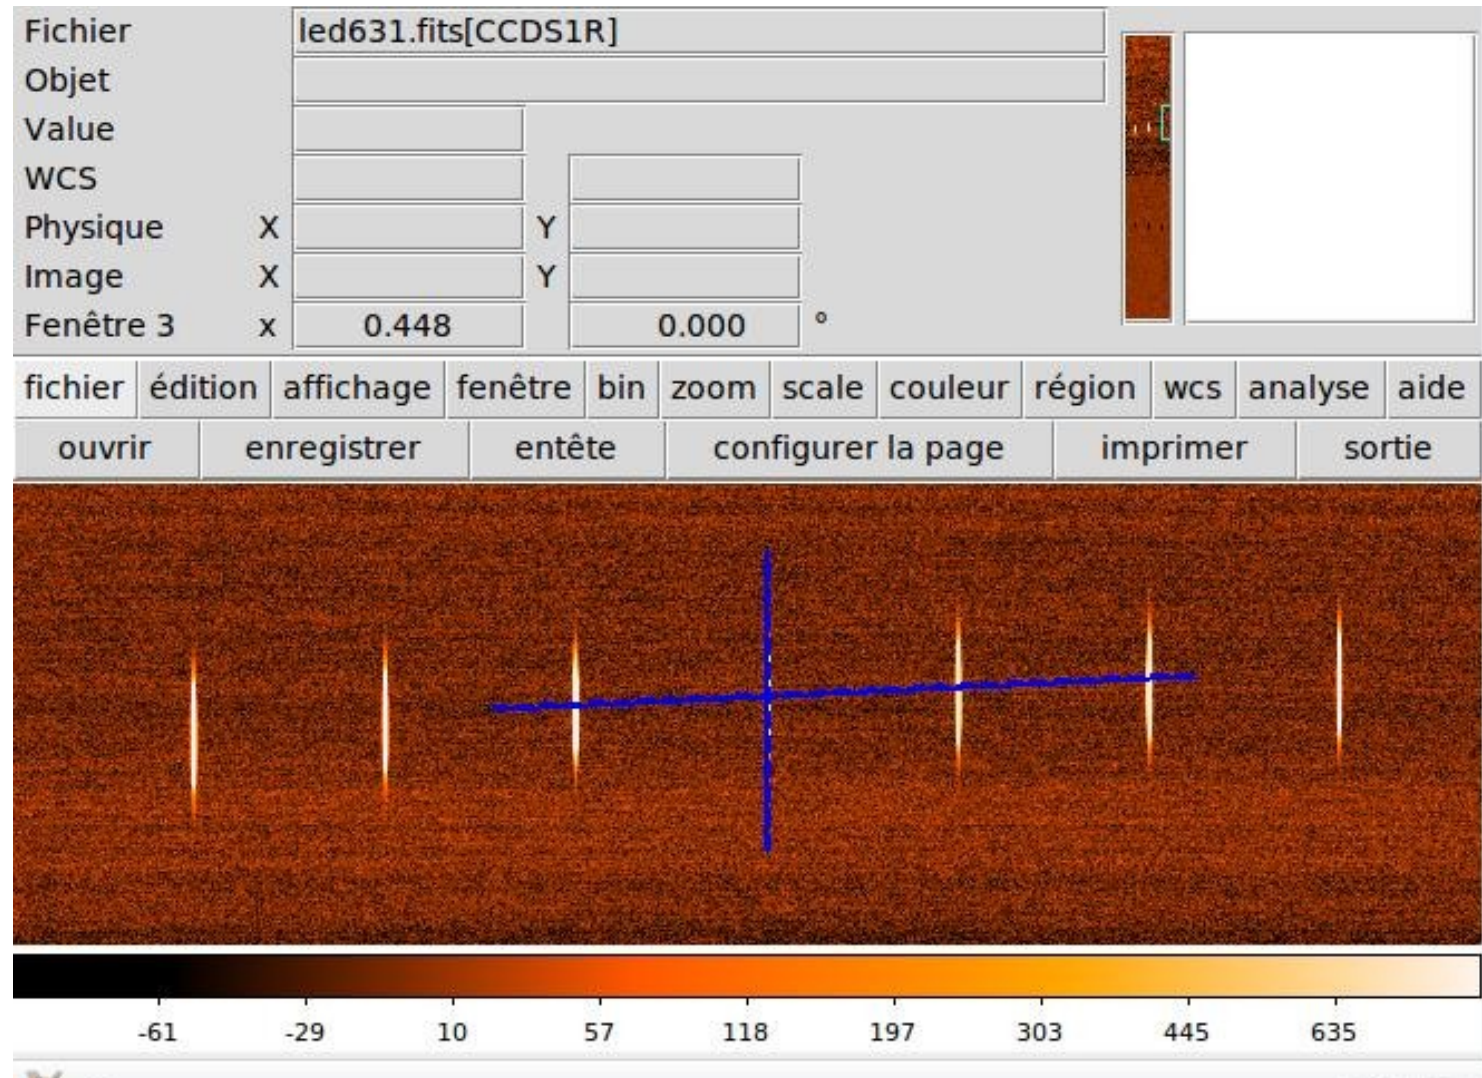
Fichier led631.fits[CCDS1R]
Objet
Value
WCS
Physique X Y
Image X Y
Fenêtre 3 x 0.448 0.000 °

fichier édition affichage fenêtre bin zoom scale couleur région wcs analyse aide

ouvrir enregistrer entête configurer la page imprimer sortie

-61 -29 10 57 118 197 303 445 635